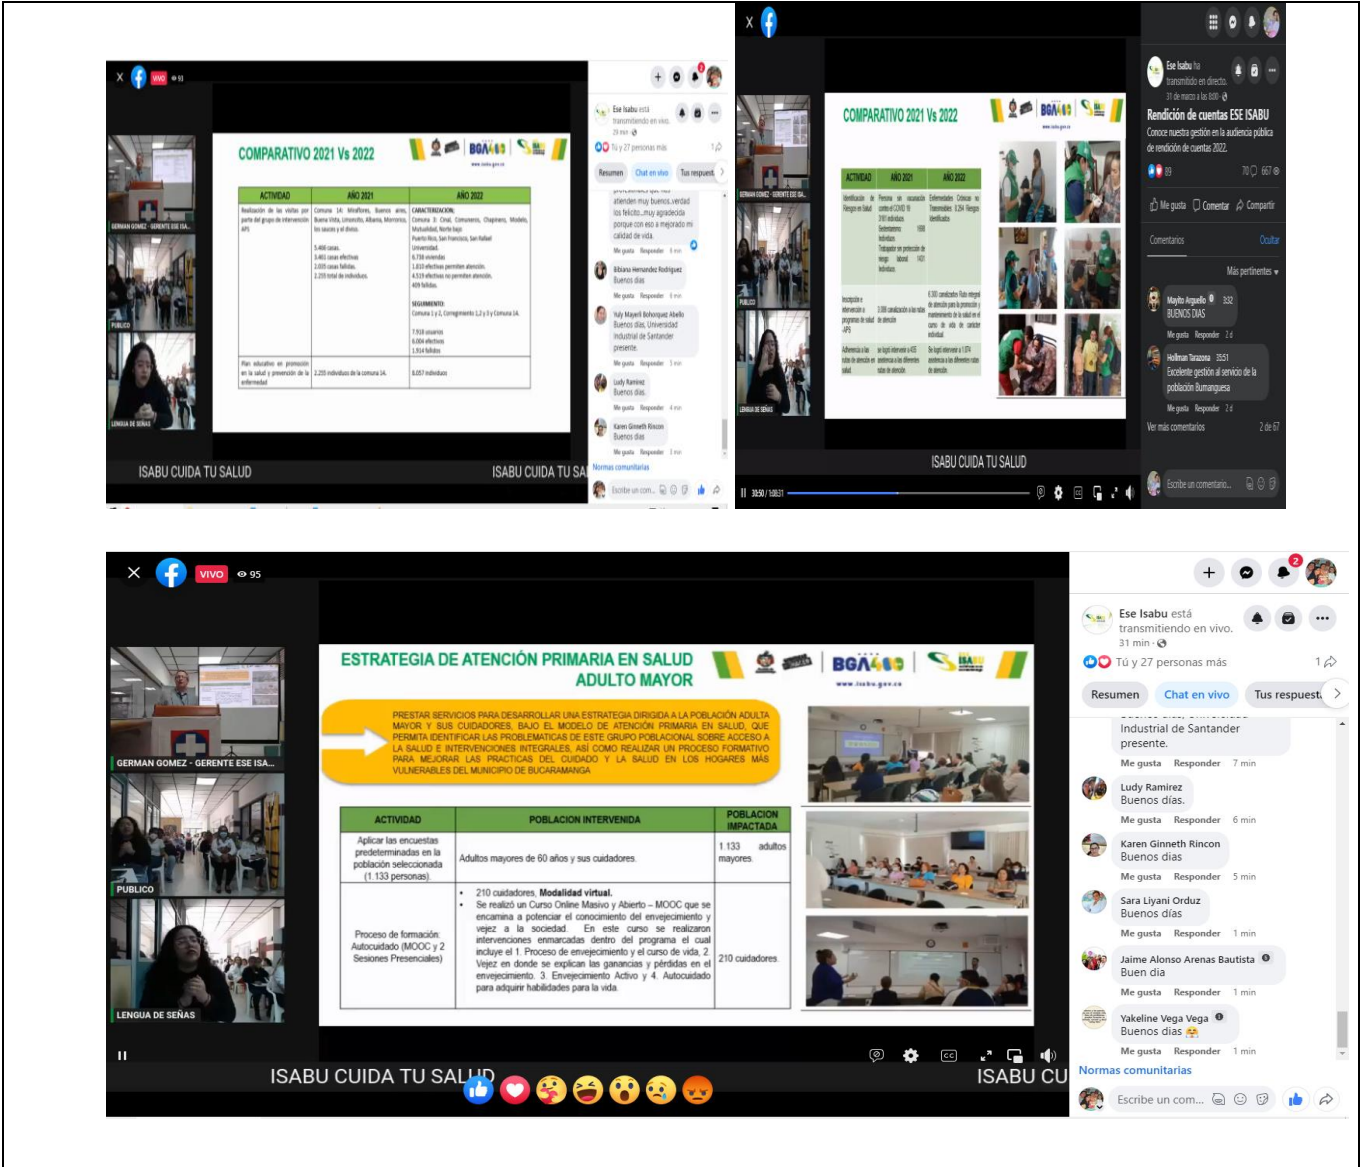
VIVO 93

COMPARATIVO 2021 Vs 2022

BGA 400

www.isabu.gov.co

| ACTIVIDAD | AÑO 2021 | AÑO 2022 |
|---|---|---|
| Realización de las visitas por parte del grupo de intervención APS | Comuna 14: Miraflores, Buenos aires, Buena Vista, Limoncito, Albania, Morrorico, los sauces y el diviso. 5.466 casas, 3.461 casas efectivas, 2.005 casas fallidas, 2.220 total de individuos | CARACTERIZACION: Comuna 3: Cristal, Comuneros, Chapinero, Modelo, Mutualidad, Norte bajo, Puerto Rico, San Rafael Universidad. 6.738 viviendas, 1.810 efectivas permiten atención, 4.519 efectivas no permiten atención, 409 fallidas. SEGUIMIENTO: Comuna 1 y 2, Corregimiento 1,2 y 3 y Comuna 14. 7.918 usuarios, 6.004 efectivos, 1.914 fallidos |
| Plan educativo en promoción en la salud y prevención de la enfermedad | 2.220 individuos de la comuna 14. | 8.057 individuos |

GERMAN GOMEZ - GERENTE ESE ISA...
PUBLICO
LENGUA DE SEÑAS

ISABU CUIDA TU SALUD

Ese Isabu está transmitiendo en vivo.
29 min
Tú y 27 personas más
Resumen Chat en vivo Tus respuest
atenden muy buenos.verdad los felicito...muy agradecida porque con eso a mejorado mi calidad de vida.
Me gusta Responder
Bibiana Hernandez Rodriguez
Buenos días
Me gusta Responder
Yuly Mayerli Bohorquez Abello
Buenos días. Universidad industrial de Santander presente.
Me gusta Responder
Ludy Ramirez
Buenos días
Me gusta Responder
Karen Ginneth Rincon
Buenos días
Me gusta Responder
Normas comunitarias
Escribe un com...

COMPARATIVO 2021 Vs 2022

| ACTIVIDAD | AÑO 2021 | AÑO 2022 |
|---|---|---|
| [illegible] | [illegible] | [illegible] |

ISABU CUIDA TU SALUD

Ese Isabu ha transmitido en directo.
31 de marzo a las 8:00
Rendición de cuentas ESE ISABU
Conoce nuestra gestión en la audiencia pública de rendición de cuentas 2022.
89 70 667
Me gusta Comentar Compartir
Comentarios Ocultar
Más pertinentes
Mayito Arguello 3:32
BUENOS DIAS
Me gusta Responder 2 d
Hollman Tarazona 35:51
Excelente gestión al servicio de la población Bumanguesa
Me gusta Responder 2 d
Ver más comentarios 2 de 67
Escribe un comentario...

VIVO 95

ESTRATEGIA DE ATENCIÓN PRIMARIA EN SALUD ADULTO MAYOR

BGA 400

www.isabu.gov.co

PRESTAR SERVICIOS PARA DESARROLLAR UNA ESTRATEGIA DIRIGIDA A LA POBLACIÓN ADULTA MAYOR Y SUS CUIDADORES, BAJO EL MODELO DE ATENCIÓN PRIMARIA EN SALUD, QUE PERMITA IDENTIFICAR LAS PROBLEMATICAS DE ESTE GRUPO POBLACIONAL SOBRE ACCESO A LA SALUD E INTERVENCIONES INTEGRALES, ASÍ COMO REALIZAR UN PROCESO FORMATIVO PARA MEJORAR LAS PRACTICAS DEL CUIDADO Y LA SALUD EN LOS HOGARES MÁS VULNERABLES DEL MUNICIPIO DE BUCARAMANGA

| ACTIVIDAD | POBLACION INTERVENIDA | POBLACION IMPACTADA |
|---|---|---|
| Aplicar las encuestas predeterminadas en la población seleccionada (1.133 personas) | Adultos mayores de 60 años y sus cuidadores. | 1.133 adultos mayores. |
| Proceso de formación: Autocuidado (MOOC y 2 Sesiones Presenciales) | • 210 cuidadores, **Modalidad virtual.** • Se realizó un Curso Online Masivo y Abierto – MOOC que se encamina a potenciar el conocimiento del envejecimiento y vejez a la sociedad. En este curso se realizaron intervenciones enmarcadas dentro del programa el cual incluye el 1. Proceso de envejecimiento y el curso de vida, 2. Vejez en donde se explican las ganancias y pérdidas en el envejecimiento, 3. Envejecimiento Activo y 4. Autocuidado para adquirir habilidades para la vida. | 210 cuidadores. |

GERMAN GOMEZ - GERENTE ESE ISA...
PUBLICO
LENGUA DE SEÑAS

ISABU CUIDA TU SALUD
ISABU CU

Ese Isabu está transmitiendo en vivo.
31 min
Tú y 27 personas más 1
Resumen Chat en vivo Tus respuest
Industrial de Santander presente.
Me gusta Responder 7 min
Ludy Ramirez
Buenos días.
Me gusta Responder 6 min
Karen Ginneth Rincon
Buenos dias
Me gusta Responder 5 min
Sara Liyani Orduz
Buenos dias
Me gusta Responder 1 min
Jaime Alonso Arenas Bautista
Buen dia
Me gusta Responder 1 min
Yakeline Vega Vega
Buenos dias
Me gusta Responder 1 min
Normas comunitarias
Escribe un com...